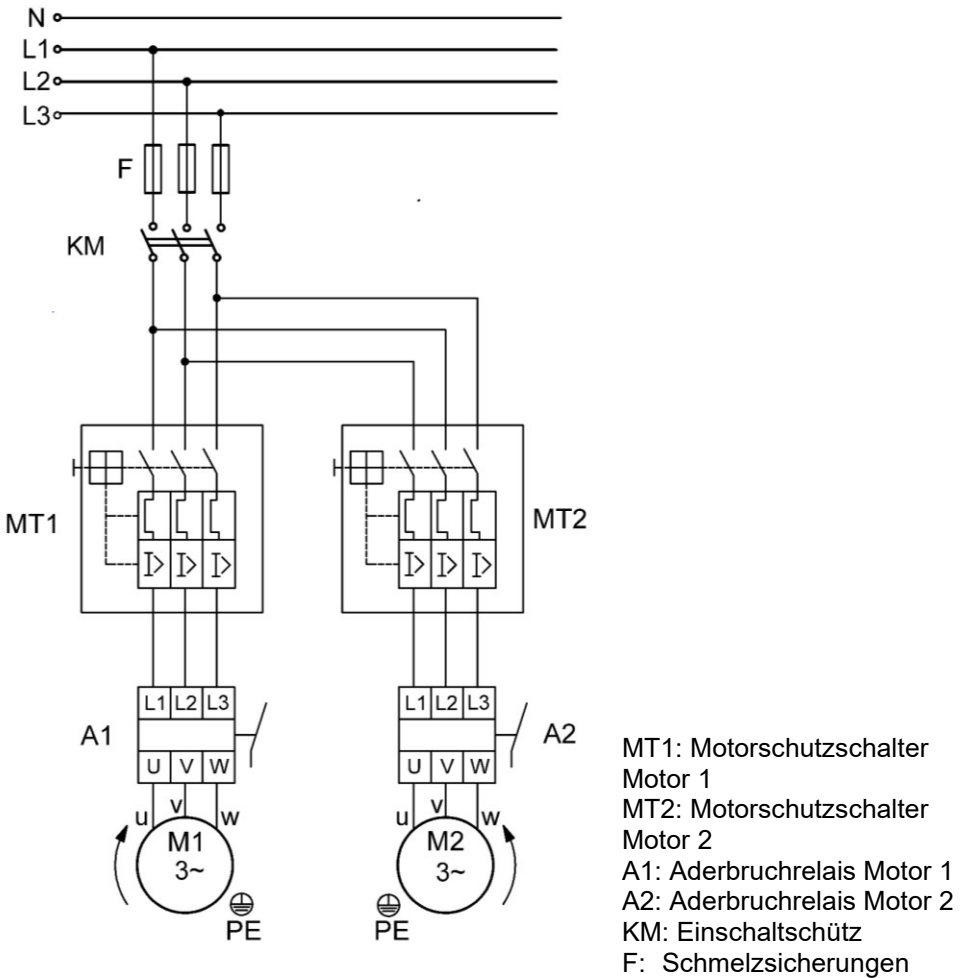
N
L1
L2
L3
F
KM
MT1
MT2
L1 L2 L3
A1
U V W
u v w
M1
3~
PE
L1 L2 L3
A2
U V W
u v w
M2
3~
PE

MT1: Motorschutzschalter Motor 1
MT2: Motorschutzschalter Motor 2
A1: Aderbruchrelais Motor 1
A2: Aderbruchrelais Motor 2
KM: Einschaltschütz
F: Schmelzsicherungen